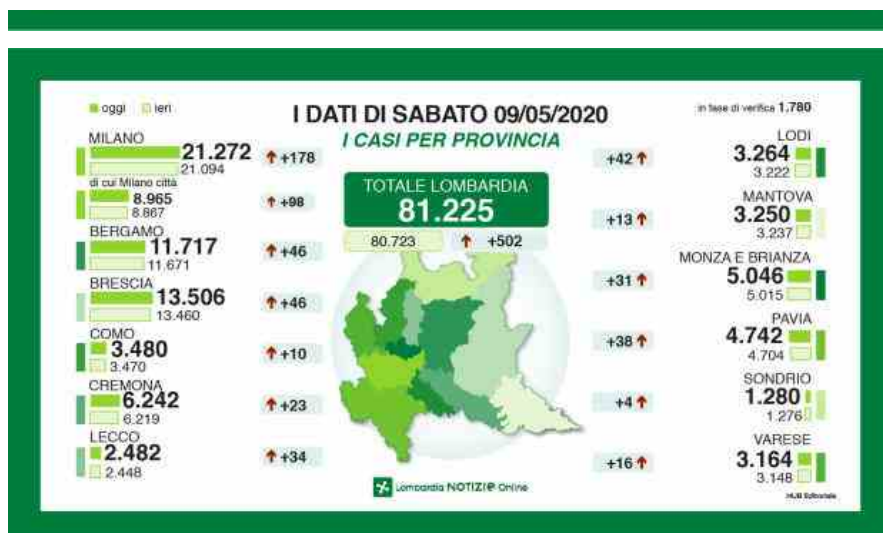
oggi ieri

I DATI DI SABATO 09/05/2020

I CASI PER PROVINCIA

in fase di verifica 1.780

MILANO
21.272
21.094
+178

di cui Milano città
8.965
8.867
+98

BERGAMO
11.717
11.671
+46

BRESCIA
13.506
13.460
+46

COMO
3.480
3.470
+10

CREMONA
6.242
6.219
+23

LECCO
2.482
2.448
+34

TOTALE LOMBARDIA
81.225
80.723
+502

+42
LODI
3.264
3.222

+13
MANTOVA
3.250
3.237

+31
MONZA E BRIANZA
5.046
5.015

+38
PAVIA
4.742
4.704

+4
SONDRIO
1.280
1.276

+16
VARESE
3.164
3.148

Lombardia NOTIZIE Online

HUB Editoriale